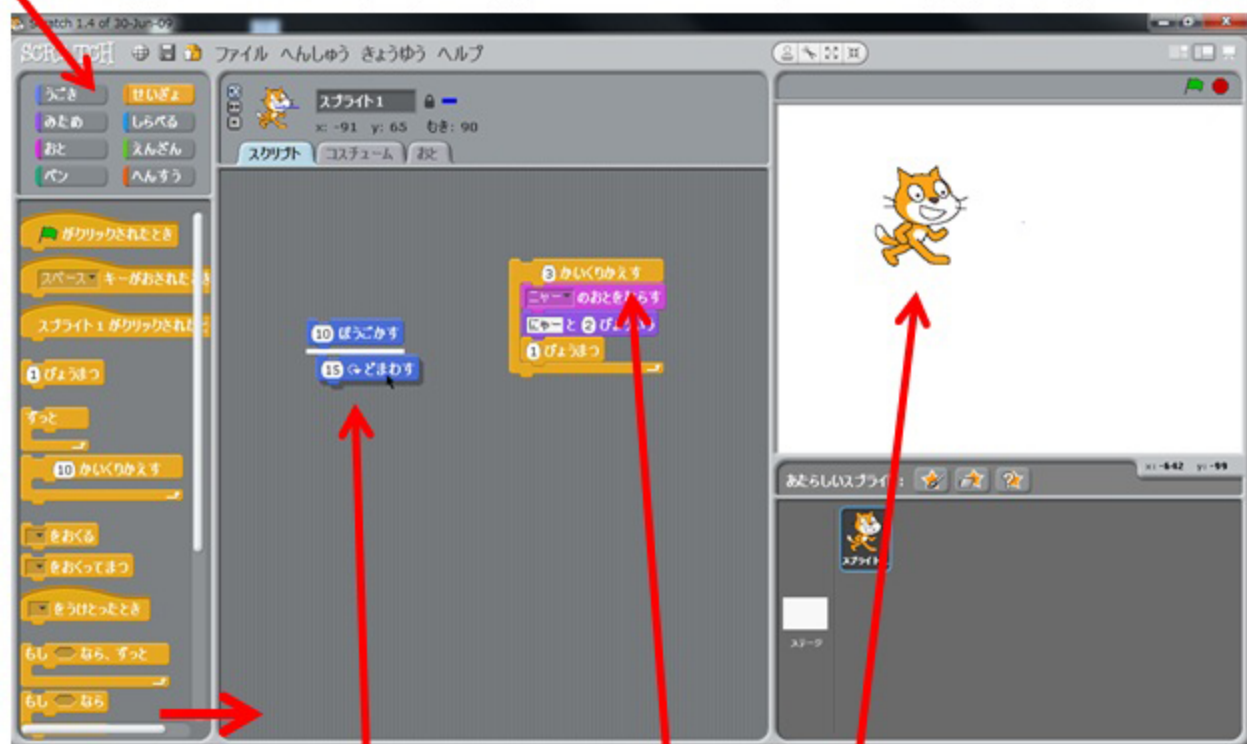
Scratch 1.4 of 30-Jun-09

SCRATCH ファイル へんしゅう きょうゆう ヘルプ

うごき
せいぎょ
みため
しらべる
おと
えんざん
ペン
へんすう

がクリックされたとき
スペース キーがおされたとき
スプライト1 がクリックされたとき
1 びょうまつ
ずっと
10 かいくりかえす
をおくる
をおくってまつ
をうけとったとき
もし なら、ずっと
もし なら

スプライト1
x: -91 y: 65 むき: 90
スクリプト
コスチューム
おと

10 ほうごかす
15 どまわす

3 かいくりかえす
ニャー のおとをならす
にゃー と 2 びょう
1 びょうまつ

あたらしいスプライト:
x: -642 y: -99
スプライト1
ステージ